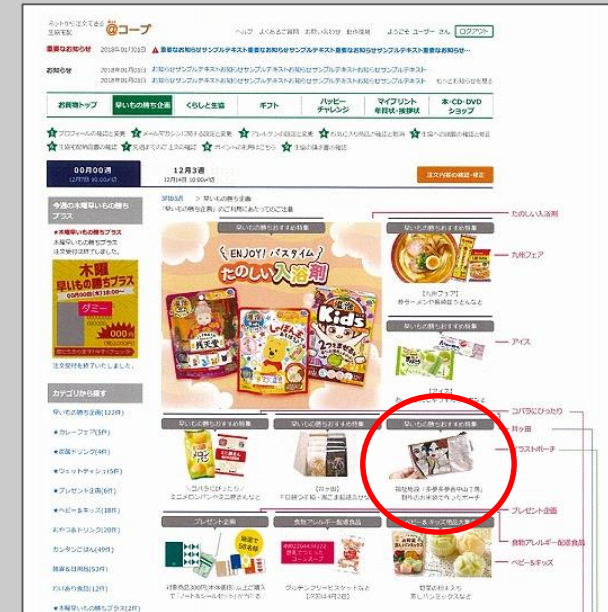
ネットから注文するなら
生協宅配
@コープ

ヘルプ よくあるご質問 お問い合わせ 動作環境 ようこそ ユーザー さん ログアウト

重要なお知らせ 2018年01月01日 重要なお知らせサンプルテキスト重要なお知らせサンプルテキスト重要なお知らせ

お知らせ 2018年01月01日 お知らせサンプルテキストお知らせサンプルテキストお知らせサンプルテキスト
2018年01月01日 お知らせサンプルテキストお知らせサンプルテキストお知らせサンプルテキスト
2018年01月01日 お知らせサンプルテキストお知らせサンプルテキストお知らせサンプルテキスト

お買物トップ | 早いもの勝ち企画 | くらしと生協 | ギフト | ハッピーチャレンジ | マイプリント 年賀状・挨拶状 | 本・CD・DVD ショップ

00月00週 12月3週

注文内容の確認・確定

今週の木曜早いもの勝ちプラス

木曜 早いもの勝ちプラス
ダミー
000円

カテゴリから探す
早いもの勝ち企画(12件)
カレーフェア(8件)
衣服ドリンク(6件)
ウェットティシュ(5件)
プレゼント企画(6件)
ベビー&キッズ(16件)

ENJOY! バスタイム
たのしい入浴剤

早いもの勝ちおすすめ特集

たのしい入浴剤
九州フェア
アイス
コバラにぴったり
片づけ
イラストポーチ
プレゼント企画
食物アレルギー配慮食品
ベビー&キッズ

プレゼント企画
食物アレルギー配慮食品
ベビー&キッズ商品大集合